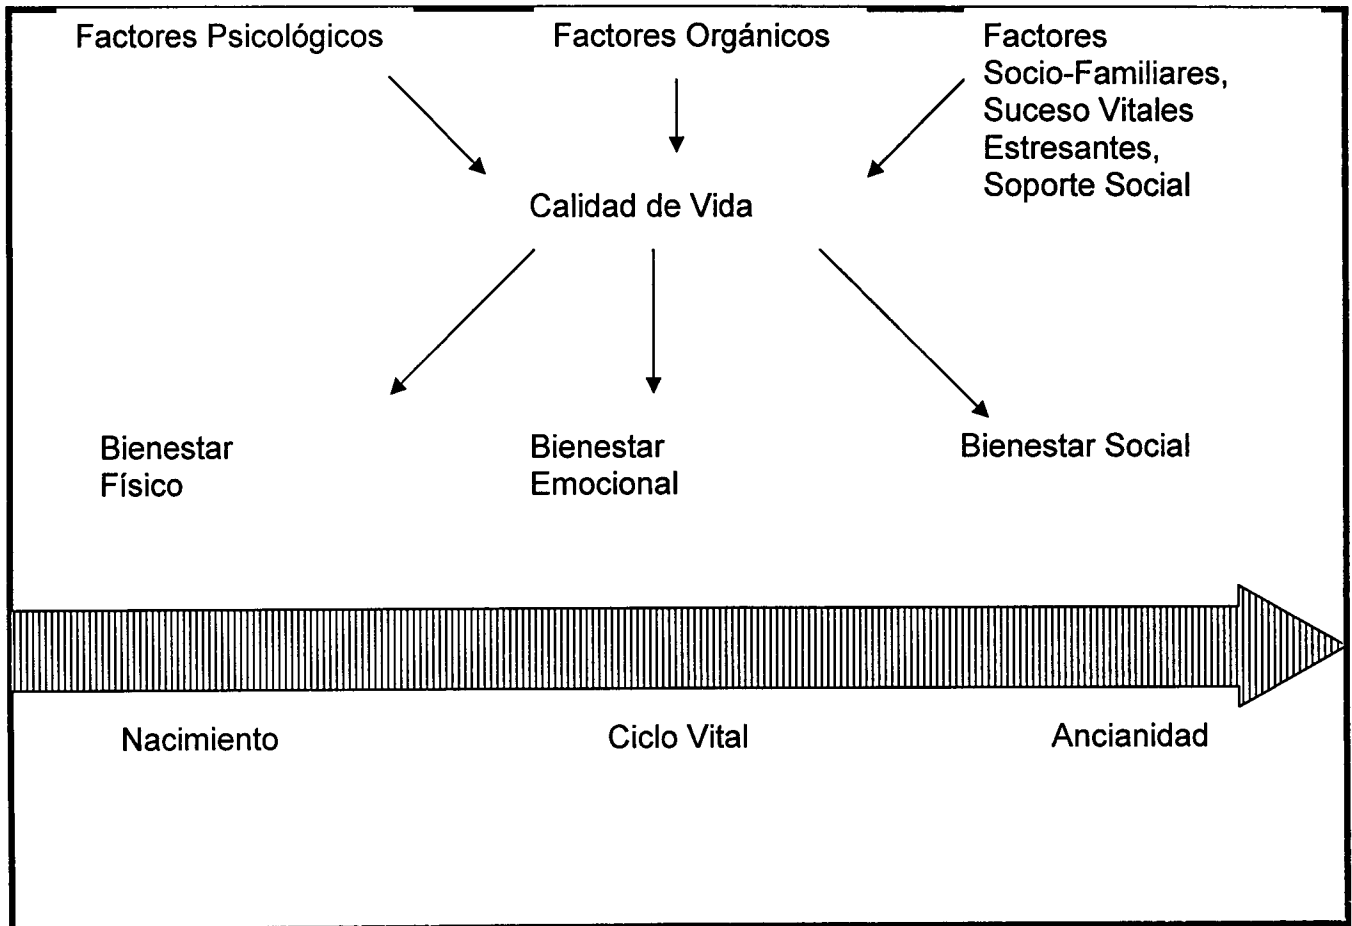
Factores Psicológicos

Factores Orgánicos

Factores Socio-Familiares, Suceso Vitales Estresantes, Soporte Social

Calidad de Vida

Bienestar Físico

Bienestar Emocional

Bienestar Social

Nacimiento

Ciclo Vital

Ancianidad